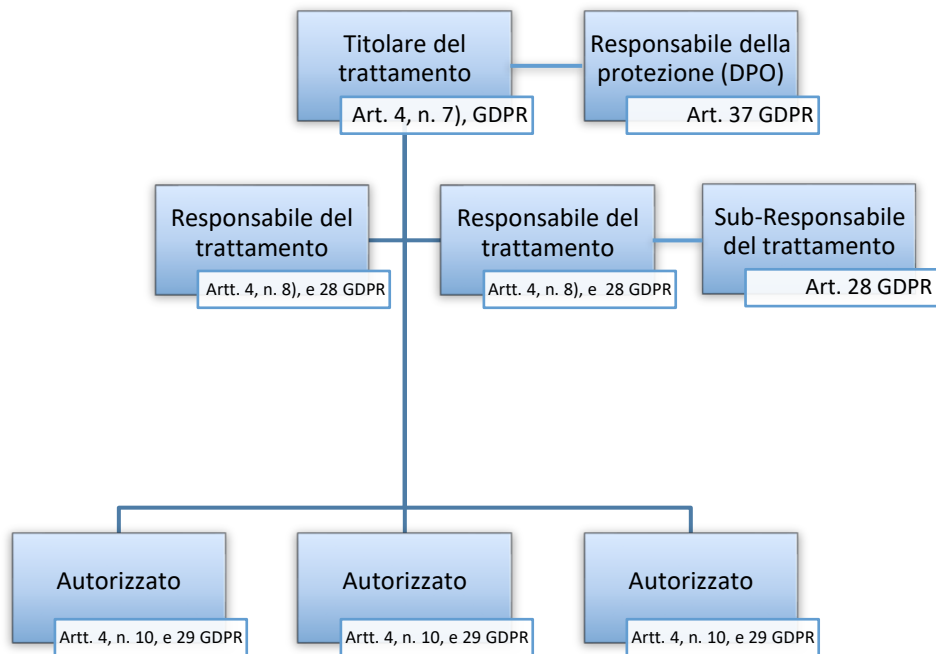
Titolare del trattamento
Art. 4, n. 7), GDPR

Responsabile della protezione (DPO)
Art. 37 GDPR

Responsabile del trattamento
Artt. 4, n. 8), e 28 GDPR

Responsabile del trattamento
Artt. 4, n. 8), e 28 GDPR

Sub-Responsabile del trattamento
Art. 28 GDPR

Autorizzato
Artt. 4, n. 10, e 29 GDPR

Autorizzato
Artt. 4, n. 10, e 29 GDPR

Autorizzato
Artt. 4, n. 10, e 29 GDPR